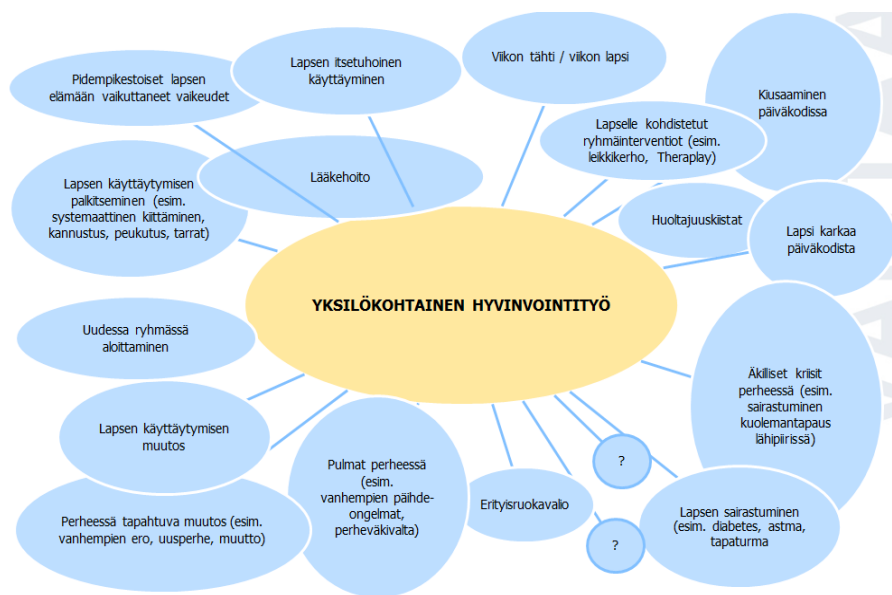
YKSILÖKOHTAINEN HYVINVOINTITYÖ

Pidempikestoiset lapsen elämään vaikuttaneet vaikeudet

Lapsen itsetuhoinen käyttäyminen

Viikon tähti / viikon lapsi

Kiusaaminen päiväkodissa

Lapselle kohdistetut ryhmäinterventiot (esim. leikkikerho, Theraplay)

Lääkehoito

Lapsen käyttäytymisen palkitseminen (esim. systemaattinen kiittäminen, kannustus, peukutus, tarrat)

Huoltajuuskiistat

Lapsi karkaa päiväkodista

Uudessa ryhmässä aloittaminen

Äkilliset kriisit perheessä (esim. sairastuminen kuolemantapaus lähipiirissä)

Lapsen käyttäytymisen muutos

Pulmat perheessä (esim. vanhempien päihdeongelmat, perheväkivalta)

?

Erityisruokavalio

Lapsen sairastuminen (esim. diabetes, astma, tapaturma

?

Perheessä tapahtuva muutos (esim. vanhempien ero, uusperhe, muutto)